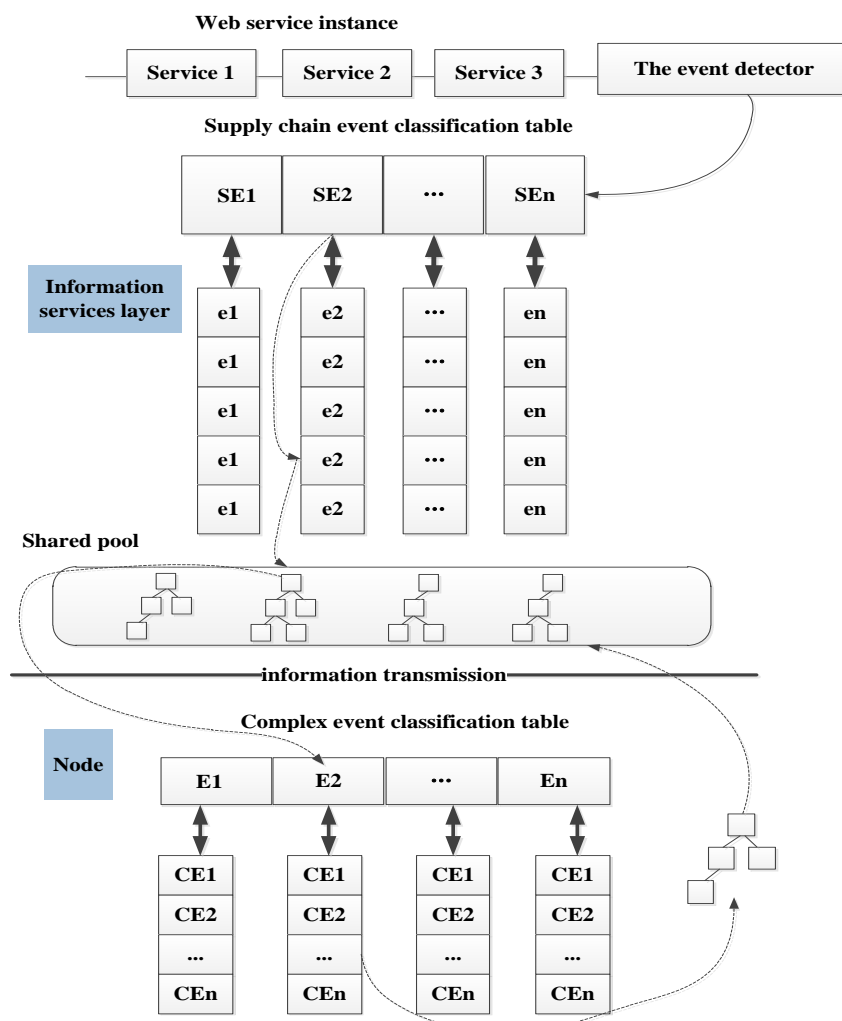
Web service instance

Service 1
Service 2
Service 3
The event detector

Supply chain event classification table

| SE1 | SE2 | ··· | SEn |
|---|---|---|---|

Information services layer

| e1 | e2 | ··· | en |
|---|---|---|---|
| e1 | e2 | ··· | en |
| e1 | e2 | ··· | en |
| e1 | e2 | ··· | en |
| e1 | e2 | ··· | en |

Shared pool

information transmission

Complex event classification table

Node

| E1 | E2 | ··· | En |
|---|---|---|---|

| CE1 | CE1 | CE1 | CE1 |
|---|---|---|---|
| CE2 | CE2 | CE2 | CE2 |
| ... | ... | ... | ... |
| CEn | CEn | CEn | CEn |